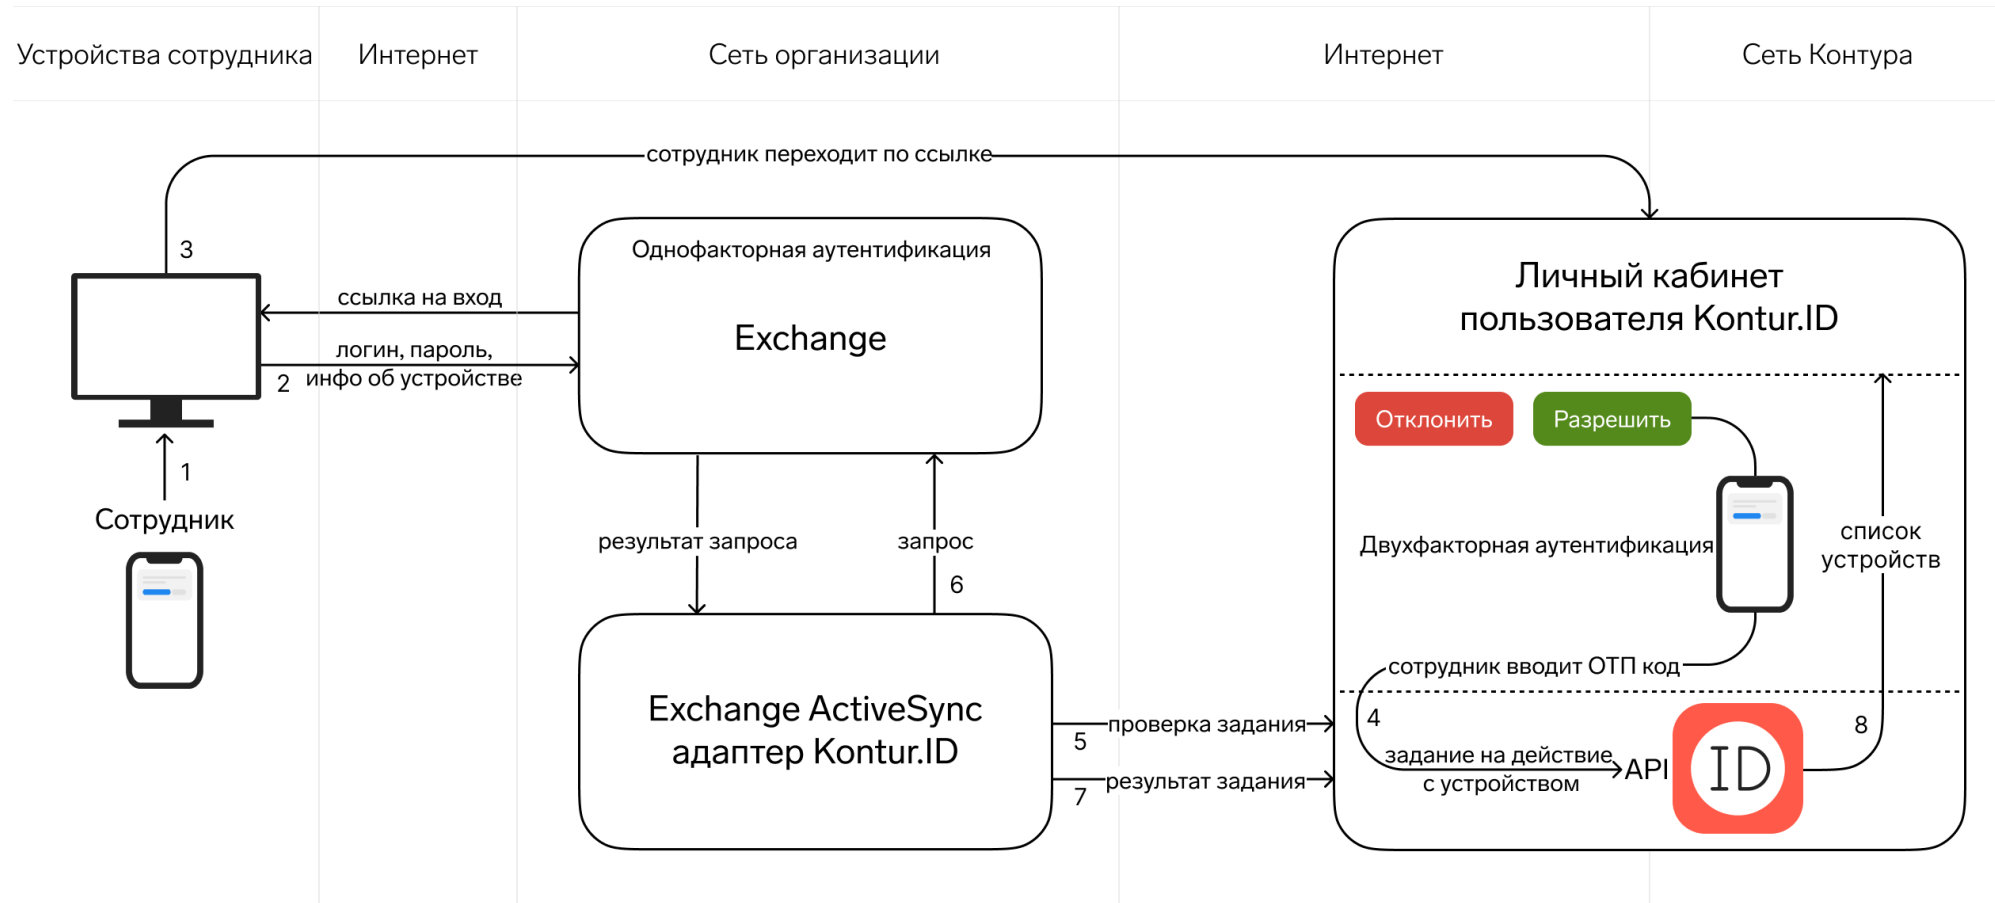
Устройства сотрудника | Интернет | Сеть организации | Интернет | Сеть Контура

сотрудник переходит по ссылке

3

ссылка на вход

логин, пароль, инфо об устройстве

2

1

Сотрудник

Однофакторная аутентификация

Exchange

результат запроса

запрос

6

Exchange ActiveSync адаптер Kontur.ID

проверка задания

5

результат задания

7

Личный кабинет пользователя Kontur.ID

Отклонить

Разрешить

Двухфакторная аутентификация

список устройств

сотрудник вводит ОТП код

4

задание на действие с устройством

API

ID

8